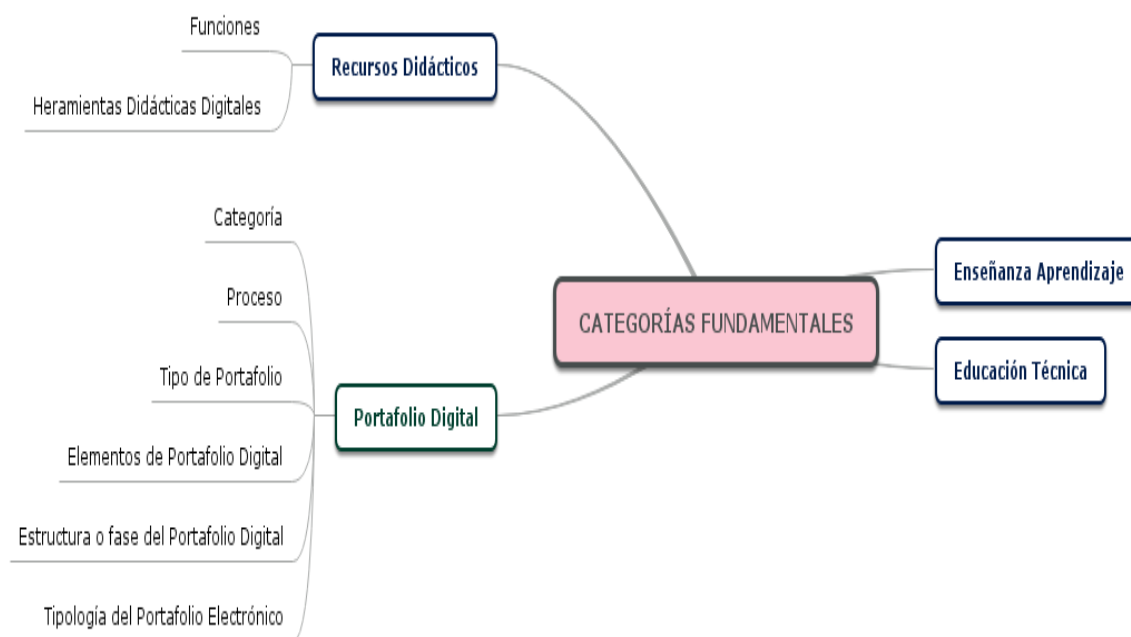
CATEGORÍAS FUNDAMENTALES

Recursos Didácticos

Funciones

Heramientas Didácticas Digitales

Portafolio Digital

Categoria

Proceso

Tipo de Portafolio

Elementos de Portafolio Digital

Estructura o fase del Portafolio Digital

Tipología del Portafolio Electrónico

Enseñanza Aprendizaje

Educación Técnica